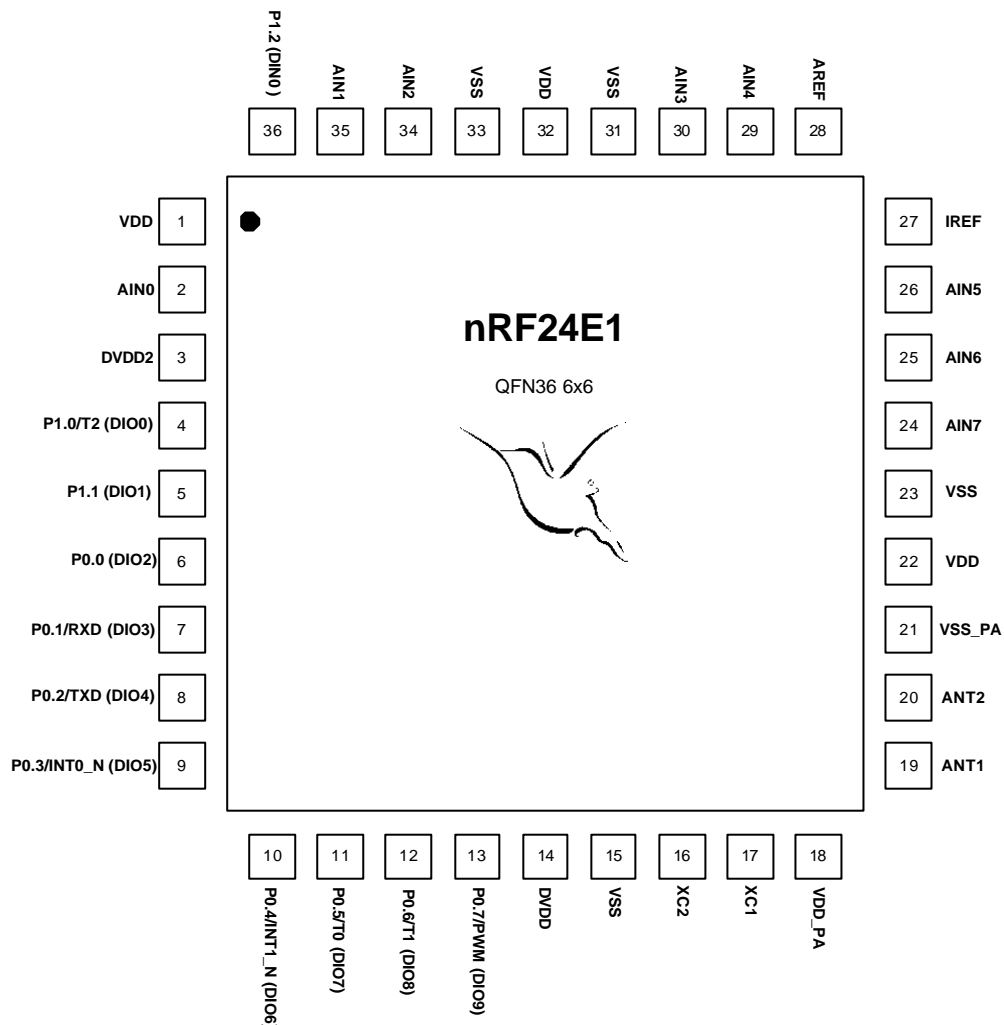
P1.2 (DIN0) 36
AIN1 35
AIN2 34
VSS 33
VDD 32
VSS 31
AIN3 30
AIN4 29
AREF 28

VDD 1
AIN0 2
DVDD2 3
P1.0/T2 (DIO0) 4
P1.1 (DIO1) 5
P0.0 (DIO2) 6
P0.1/RXD (DIO3) 7
P0.2/TXD (DIO4) 8
P0.3/INT0_N (DIO5) 9

nRF24E1
QFN36 6x6

27 IREF
26 AIN5
25 AIN6
24 AIN7
23 VSS
22 VDD
21 VSS_PA
20 ANT2
19 ANT1

10 P0.4/INT1_N (DIO6
11 P0.5/T0 (DIO7)
12 P0.6/T1 (DIO8)
13 P0.7/PWM (DIO9)
14 DVDD
15 VSS
16 XC2
17 XC1
18 VDD_PA